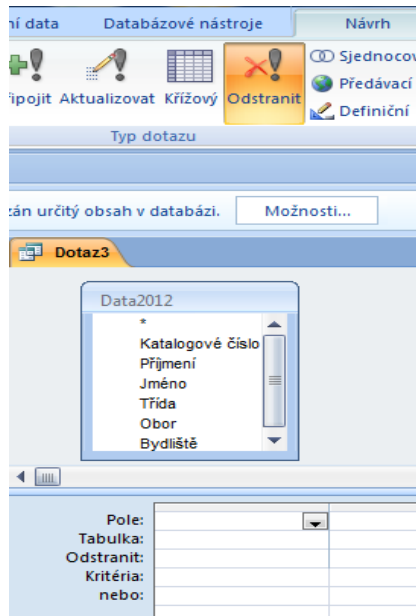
ní data
Databázové nástroje
Návrh
řipojit
Aktualizovat
Křížový
Odstranit
Sjednocov
Předávací
Definiční
Typ dotazu
zán určitý obsah v databázi.
Možnosti...
Dotaz3
Data2012
*
Katalogové číslo
Příjmení
Jméno
Třída
Obor
Bydliště
Pole:
Tabulka:
Odstranit:
Kritéria:
nebo: